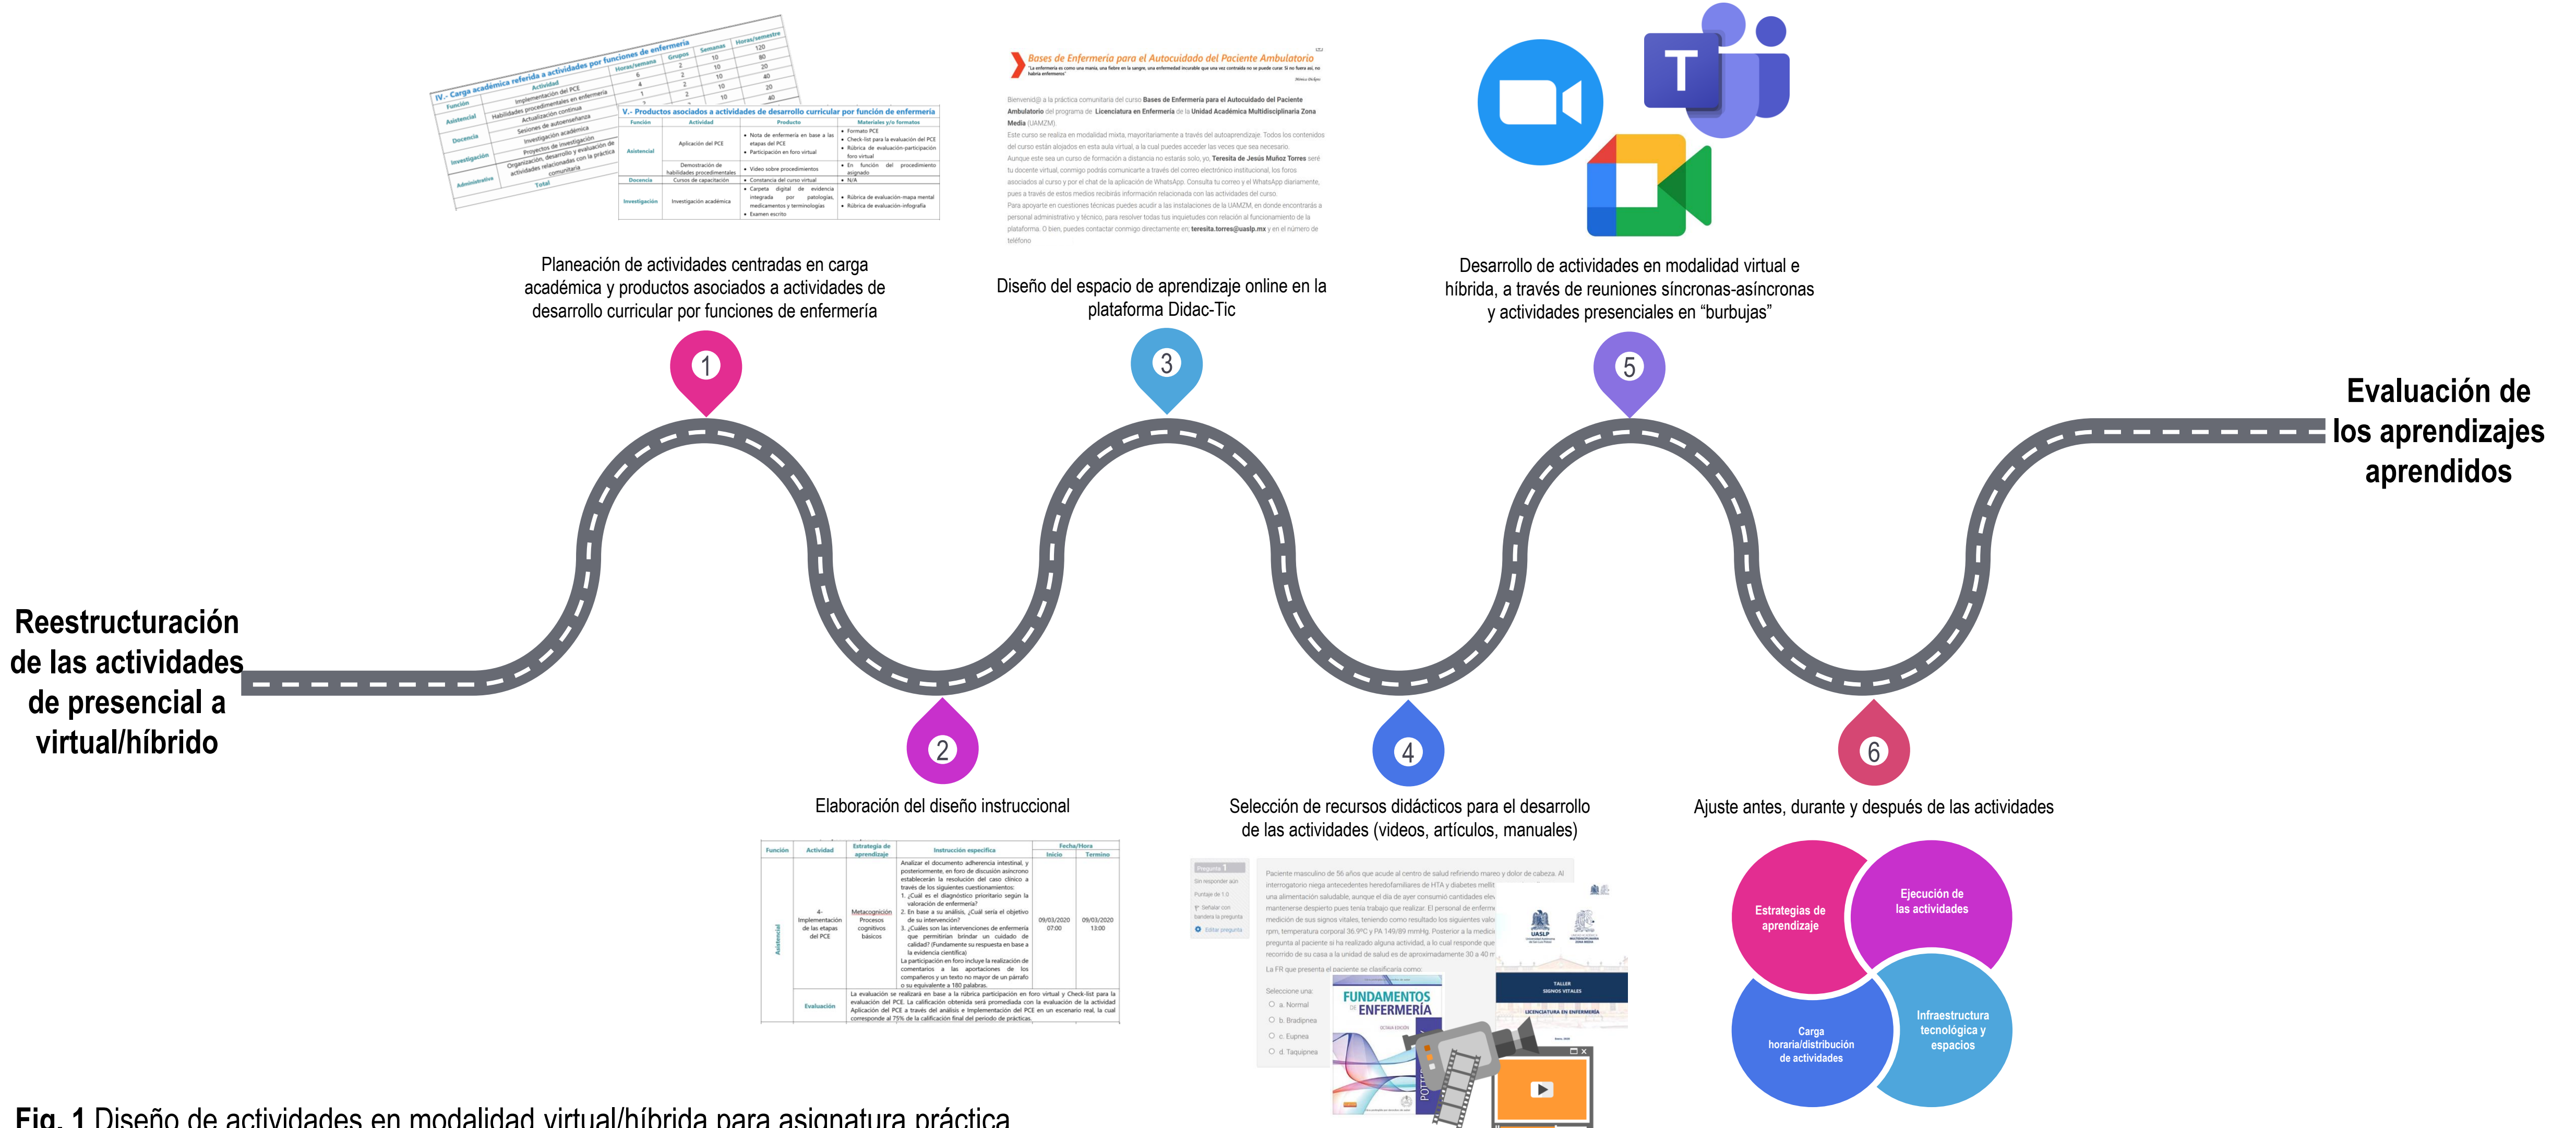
Planeación de actividades centradas en carga académica y productos asociados a actividades de desarrollo curricular por funciones de enfermería

Diseño del espacio de aprendizaje online en la plataforma Didac-Tic

Desarrollo de actividades en modalidad virtual e híbrida, a través de reuniones síncronas-asíncronas y actividades presenciales en “burbujas”

1

3

5

Evaluación de los aprendizajes aprendidos

Reestructuración de las actividades de presencial a virtual/híbrido

2

4

6

Elaboración del diseño instruccional

Selección de recursos didácticos para el desarrollo de las actividades (videos, artículos, manuales)

Ajuste antes, durante y después de las actividades

Estrategias de aprendizaje

Ejecución de las actividades

Carga horaria/distribución de actividades

Infraestructura tecnológica y espacios

Bases de Enfermería para el Autocuidado del Paciente Ambulatorio

IV.- Carga académica referida a actividades por funciones de enfermería

V.- Productos asociados a actividades de desarrollo curricular por función de enfermería

FUNDAMENTOS DE ENFERMERÍA

TALLER SIGNOS VITALES

Fig. 1 Diseño de actividades en modalidad virtual/híbrida para asignatura práctica